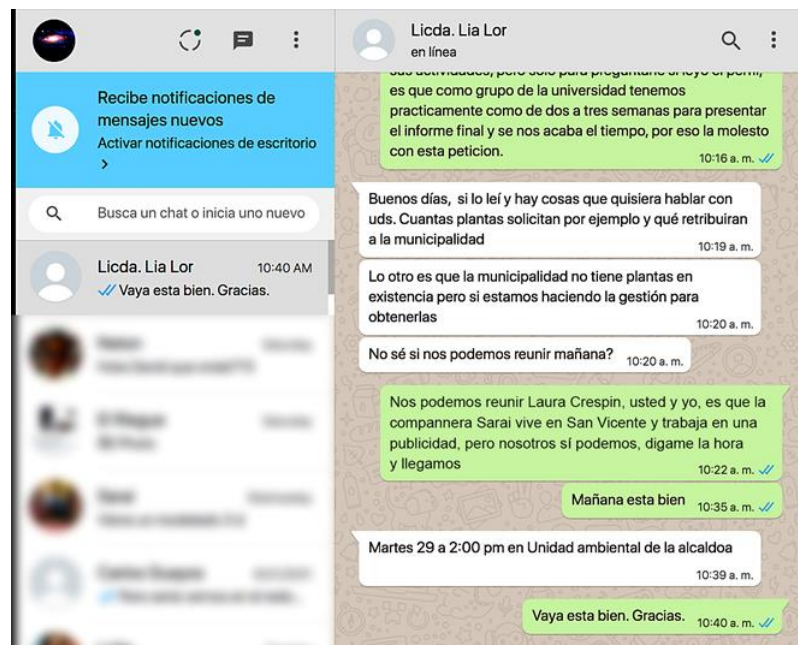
Recibe notificaciones de mensajes nuevos
Activar notificaciones de escritorio >

Busca un chat o inicia uno nuevo

Licda. Lia Lor 10:40 AM
Vaya esta bien. Gracias.

Licda. Lia Lor
en línea

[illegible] es que como grupo de la universidad tenemos practicamente como de dos a tres semanas para presentar el informe final y se nos acaba el tiempo, por eso la molesto con esta peticion 10:16 a. m.

Buenos días, si lo leí y hay cosas que quisiera hablar con uds. Cuantas plantas solicitan por ejemplo y qué retribuiran a la municipalidad 10:19 a. m.

Lo otro es que la municipalidad no tiene plantas en existencia pero si estamos haciendo la gestión para obtenerlas 10:20 a. m.

No sé si nos podemos reunir mañana? 10:20 a. m.

Nos podemos reunir Laura Crespin, usted y yo, es que la compannera Sarai vive en San Vicente y trabaja en una publicidad, pero nosotros sí podemos, digame la hora y llegamos 10:22 a. m.

Mañana esta bien 10:35 a. m.

Martes 29 a 2:00 pm en Unidad ambiental de la alcaldoa 10:39 a. m.

Vaya esta bien. Gracias. 10:40 a. m.